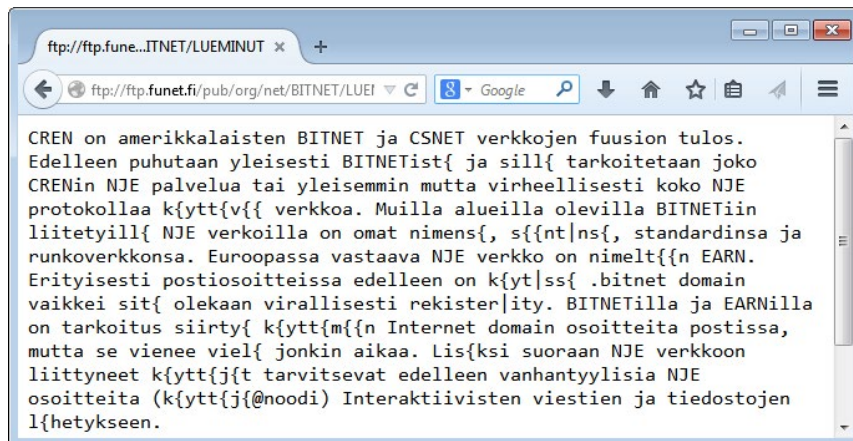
ftp://ftp.fune...ITNET/LUEMINUT ×
+
ftp://ftp.funet.fi/pub/org/net/BITNET/LUEI
Google

CREN on amerikkalaisten BITNET ja CSNET verkkojen fuusion tulos. Edelleen puhutaan yleisesti BITNETist{ ja sill{ tarkoitetaan joko CRENin NJE palvelua tai yleisemmin mutta virheellisesti koko NJE protokollaa k{ytt{v{{ verkkoa. Muilla alueilla olevilla BITNETiin liitetyill{ NJE verkoilla on omat nimens{, s{{nt|ns{, standardinsa ja runkoverkkonsa. Euroopassa vastaava NJE verkko on nimelt{{n EARN. Erityisesti postiosoitteissa edelleen on k{yt|ss{ .bitnet domain vaikkei sit{ olekaan virallisesti rekister|ity. BITNETilla ja EARNilla on tarkoitus siirty{ k{ytt{m{{n Internet domain osoitteita postissa, mutta se vienee viel{ jonkin aikaa. Lis{ksi suoraan NJE verkkoon liittyneet k{ytt{j{t tarvitsevat edelleen vanhantyylisia NJE osoitteita (k{ytt{j{@noodi) Interaktiivisten viestien ja tiedostojen l{hetykseen.